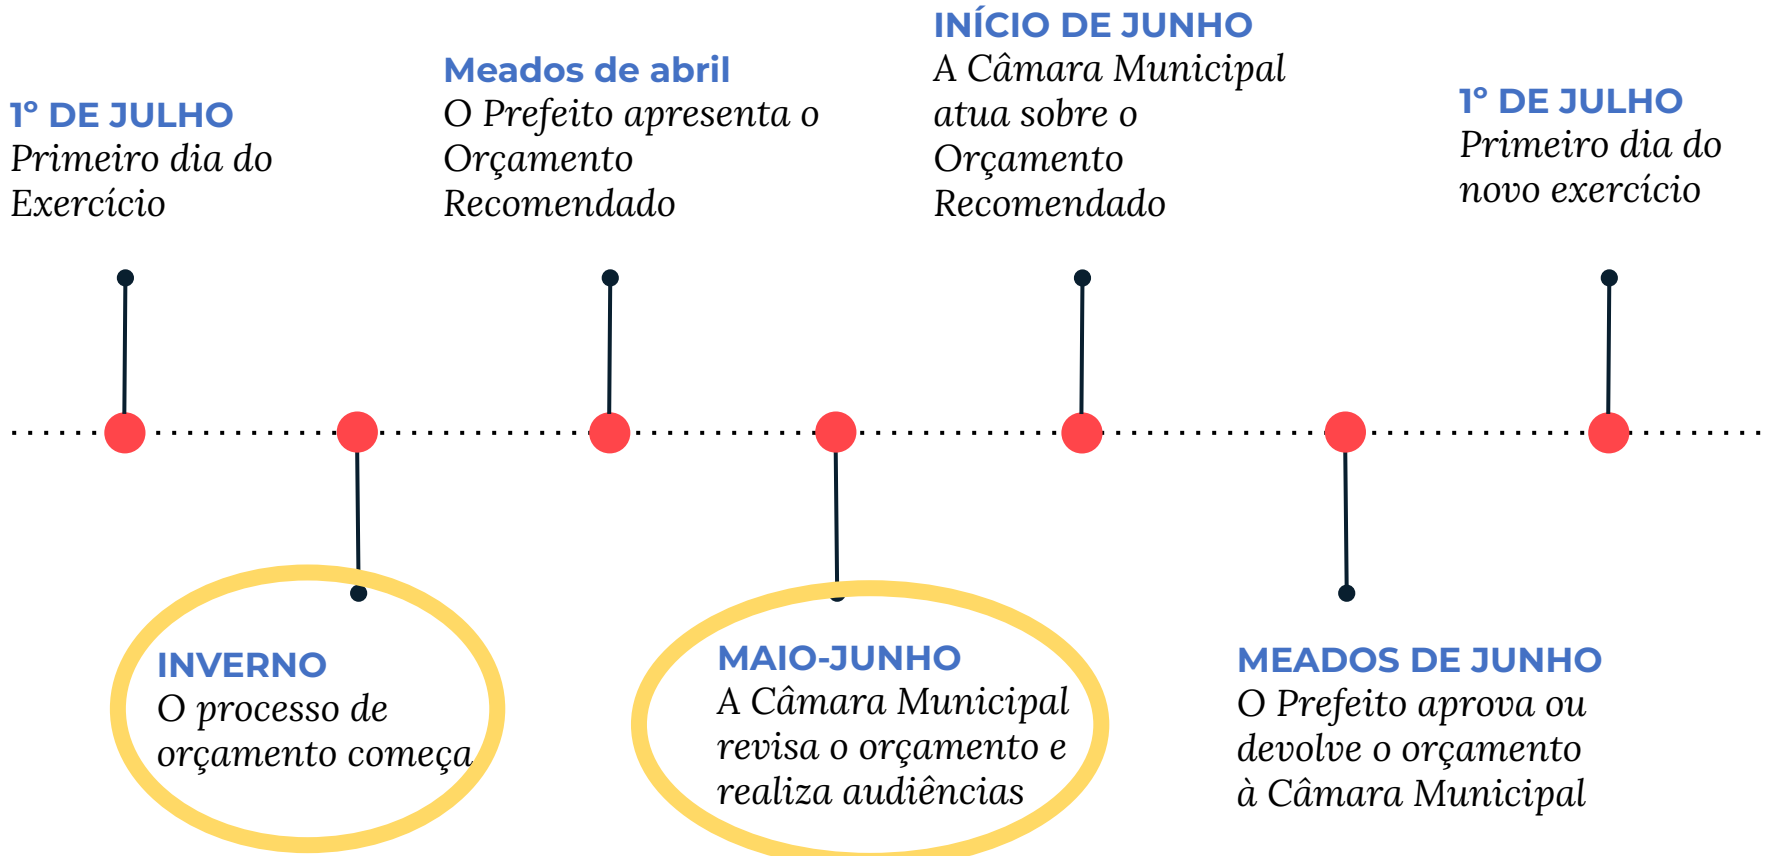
1º DE JULHO
Primeiro dia do Exercício

Meados de abril
O Prefeito apresenta o Orçamento Recomendado

INÍCIO DE JUNHO
A Câmara Municipal atua sobre o Orçamento Recomendado

1º DE JULHO
Primeiro dia do novo exercício

INVERNO
O processo de orçamento começa

MAIO-JUNHO
A Câmara Municipal revisa o orçamento e realiza audiências

MEADOS DE JUNHO
O Prefeito aprova ou devolve o orçamento à Câmara Municipal